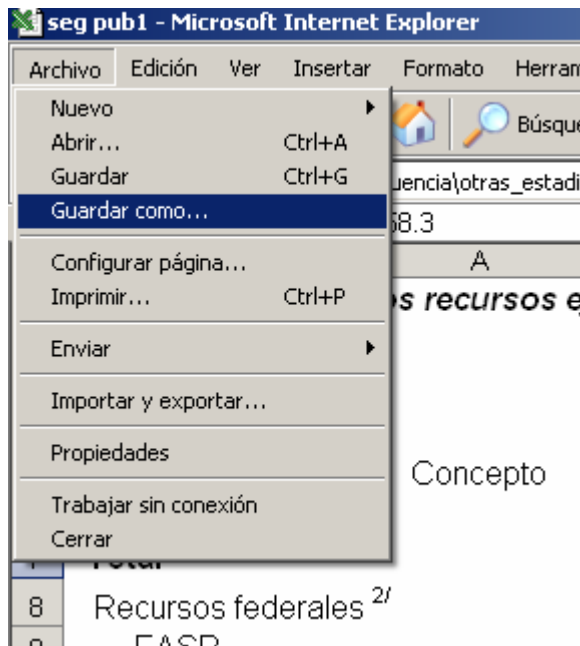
seg pub1 - Microsoft Internet Explorer

Archivo Edición Ver Insertar Formato Herram

Nuevo
Abrir... Ctrl+A
Guardar Ctrl+G
Guardar como...
Configurar página...
Imprimir... Ctrl+P
Enviar
Importar y exportar...
Propiedades
Trabajar sin conexión
Cerrar

Búsque

uencia\otras_estadi

58.3

A

os recursos e

Concepto

Total

8 Recursos federales $^{2/}$

FASP